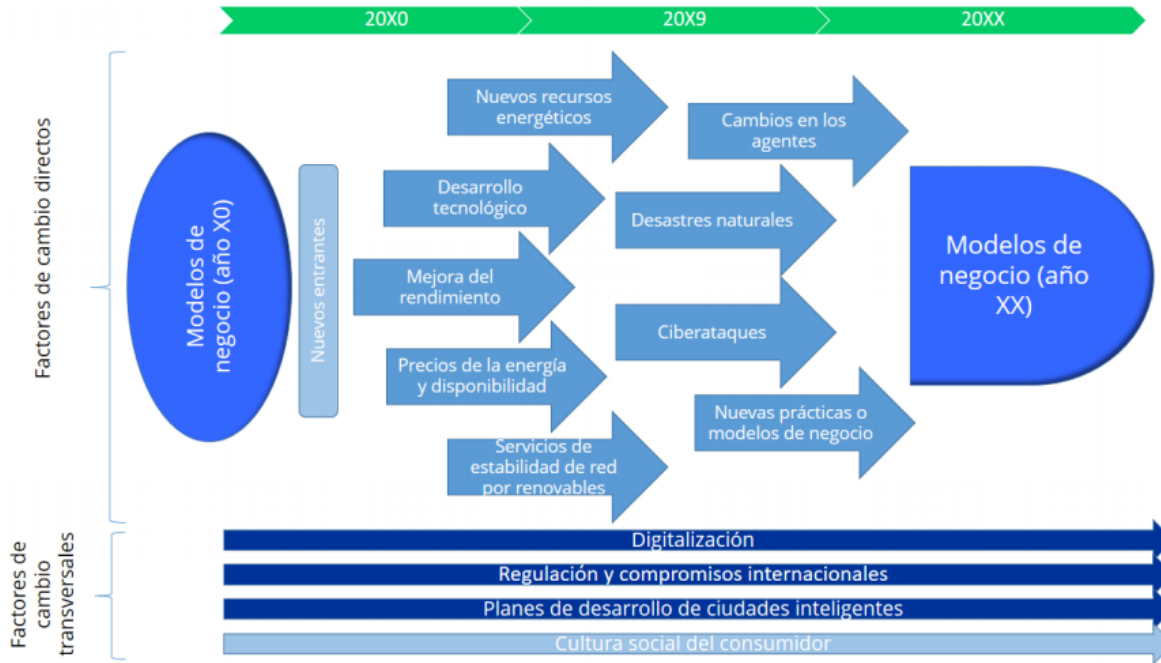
20X0

20X9

20XX

Factores de cambio directos

Modelos de negocio (año X0)

Nuevos entrantes

Nuevos recursos energéticos

Desarrollo tecnológico

Mejora del rendimiento

Precios de la energía y disponibilidad

Servicios de estabilidad de red por renovables

Cambios en los agentes

Desastres naturales

Ciberataques

Nuevas prácticas o modelos de negocio

Modelos de negocio (año XX)

Factores de cambio transversales

Digitalización

Regulación y compromisos internacionales

Planes de desarrollo de ciudades inteligentes

Cultura social del consumidor